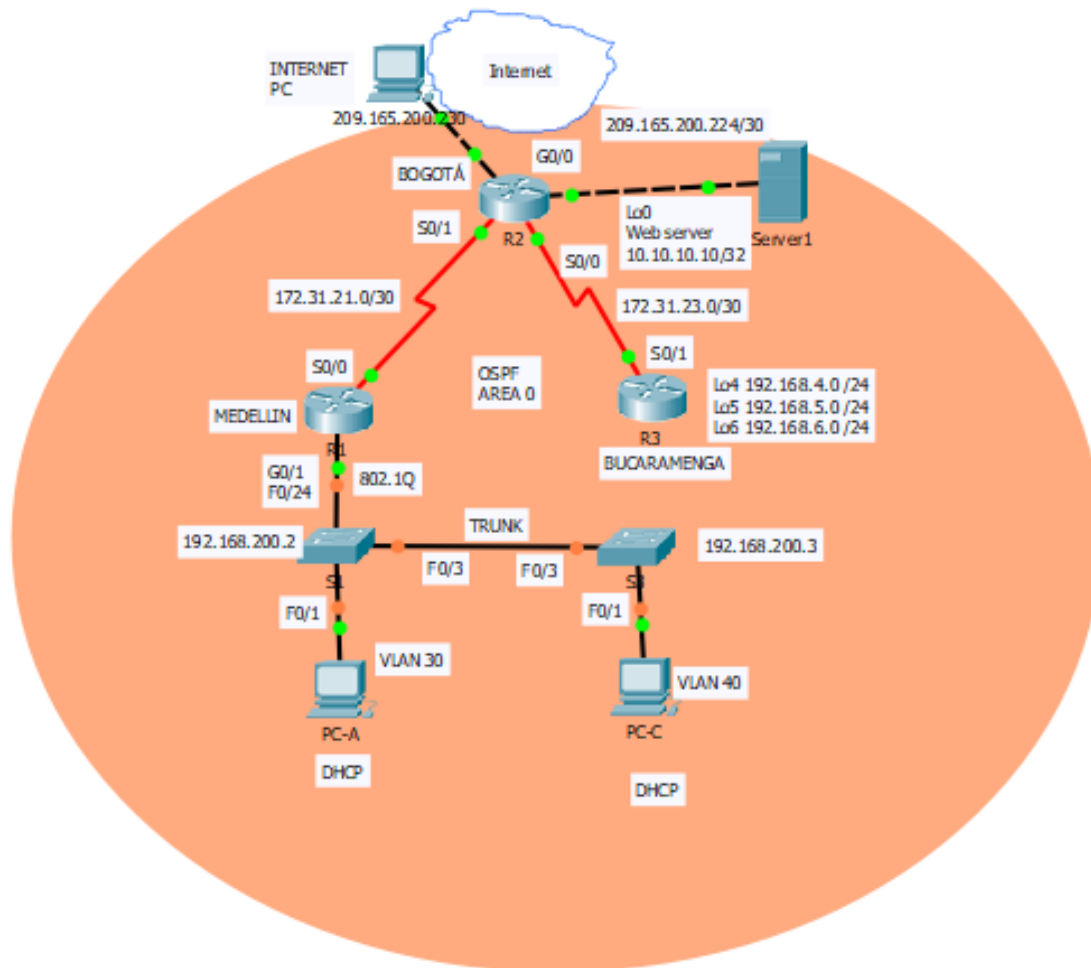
INTERNET PC

Internet

209.165.200.230

209.165.200.224/30

BOGOTÁ

G0/0

S0/1

R2

Lo0
Web server
10.10.10.10/32

Server1

S0/0

172.31.21.0/30

172.31.23.0/30

S0/0

OSPF
AREA 0

S0/1

MEDELLIN

R1

Lo4 192.168.4.0 /24
Lo5 192.168.5.0 /24
Lo6 192.168.6.0 /24

R3

BUCARAMENGA

G0/1
F0/24

802.1Q

TRUNK

192.168.200.2

S1

F0/3

F0/3

S3

192.168.200.3

F0/1

F0/1

VLAN 30

VLAN 40

PC-A

PC-C

DHCP

DHCP